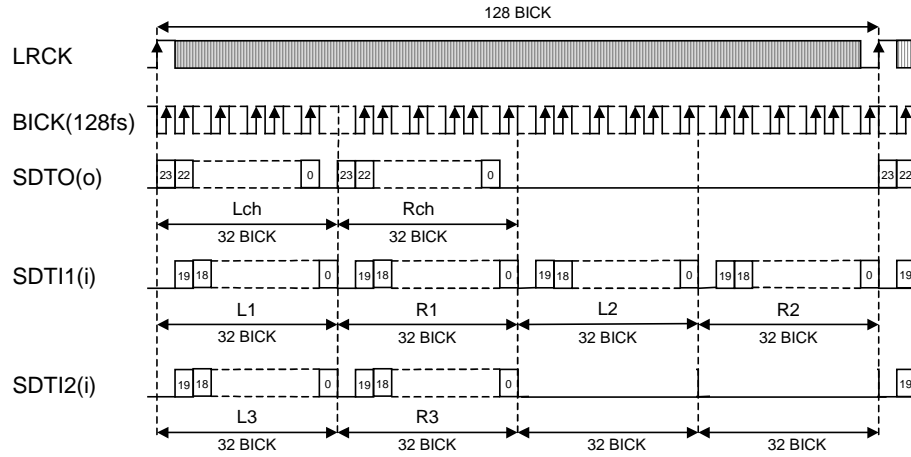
128 BICK

LRCK

BICK(128fs)

SDTO(o)

23 22 0 23 22 0 23 22

Lch
32 BICK

Rch
32 BICK

SDTI1(i)

19 18 0 19 18 0 19 18 0 19 18 0 19

L1
32 BICK

R1
32 BICK

L2
32 BICK

R2
32 BICK

SDTI2(i)

19 18 0 19 18 0 19

L3
32 BICK

R3
32 BICK

32 BICK

32 BICK